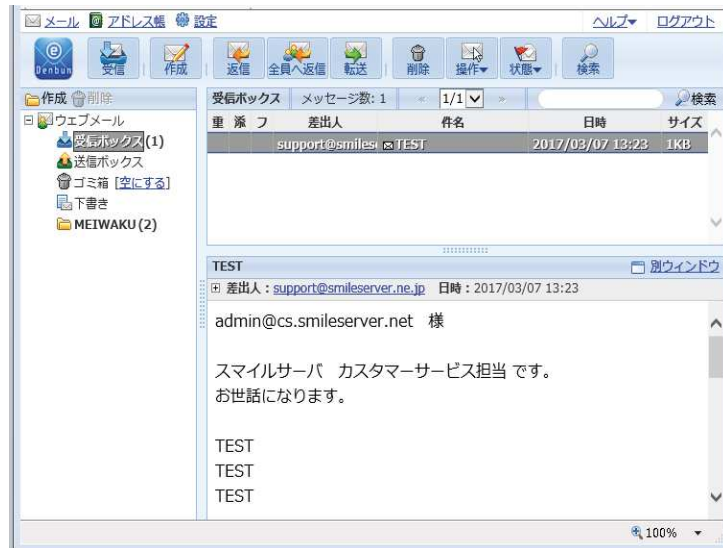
メール アドレス帳 設定
ヘルプ▾ ログアウト

Denbun 受信 作成 返信 全員へ返信 転送 削除 操作▾ 状態▾ 検索

作成 削除
ウェブメール
受信ボックス(1)
送信ボックス
ゴミ箱 [空にする]
下書き
MEIWAKU(2)

受信ボックス メッセージ数: 1 « 1/1 » 検索

| 重 | 添 | フ | 差出人 | 件名 | 日時 | サイズ |
|---|---|---|---|---|---|---|
| | | | support@smilese | TEST | 2017/03/07 13:23 | 1KB |

TEST 別ウィンドウ
差出人 : support@smileserver.ne.jp 日時 : 2017/03/07 13:23

admin@cs.smileserver.net 様

スマイルサーバ カスタマーサービス担当 です。
お世話になります。

TEST
TEST
TEST

100%